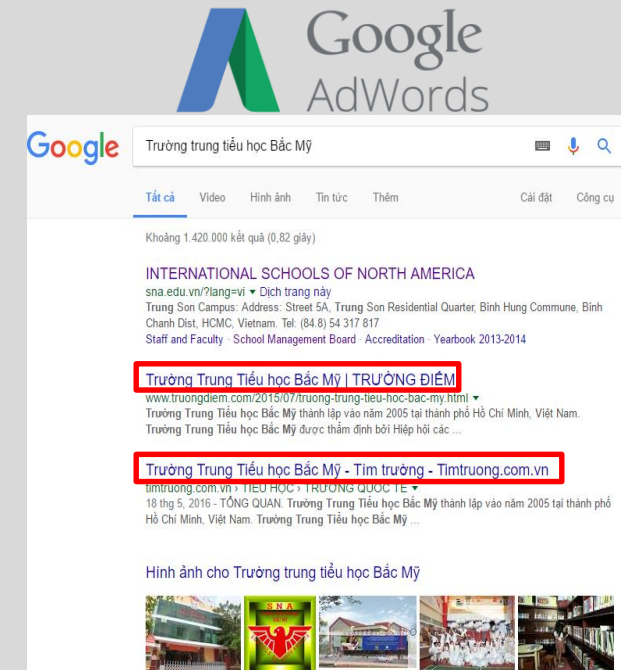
Google AdWords

Google

Trường trung tiểu học Bắc Mỹ

Tất cả Video Hình ảnh Tin tức Thêm Cài đặt Công cụ

Khoảng 1.420.000 kết quả (0,82 giây)

INTERNATIONAL SCHOOLS OF NORTH AMERICA
sna.edu.vn/?lang=vi ▾ Dịch trang này
Trung Son Campus: Address: Street 5A, Trung Son Residential Quarter, Binh Hung Commune, Binh Chanh Dist, HCMC, Vietnam. Tel: (84.8) 54 317 817
Staff and Faculty · School Management Board · Accreditation · Yearbook 2013-2014

Trường Trung Tiểu học Bắc Mỹ | TRƯỜNG ĐIỂM
www.truongdiem.com/2015/07/truong-trung-tieu-hoc-bac-my.html ▾
Trường Trung Tiểu học Bắc Mỹ thành lập vào năm 2005 tại thành phố Hồ Chí Minh, Việt Nam. Trường Trung Tiểu học Bắc Mỹ được thẩm định bởi Hiệp hội các ...

Trường Trung Tiểu học Bắc Mỹ - Tìm trường - Timtruong.com.vn
timtruong.com.vn › TIỂU HỌC › TRƯỜNG QUỐC TẾ ▾
18 thg 5, 2016 - TỔNG QUAN. Trường Trung Tiểu học Bắc Mỹ thành lập vào năm 2005 tại thành phố Hồ Chí Minh, Việt Nam. Trường Trung Tiểu học Bắc Mỹ ...

Hình ảnh cho Trường trung tiểu học Bắc Mỹ

SNA